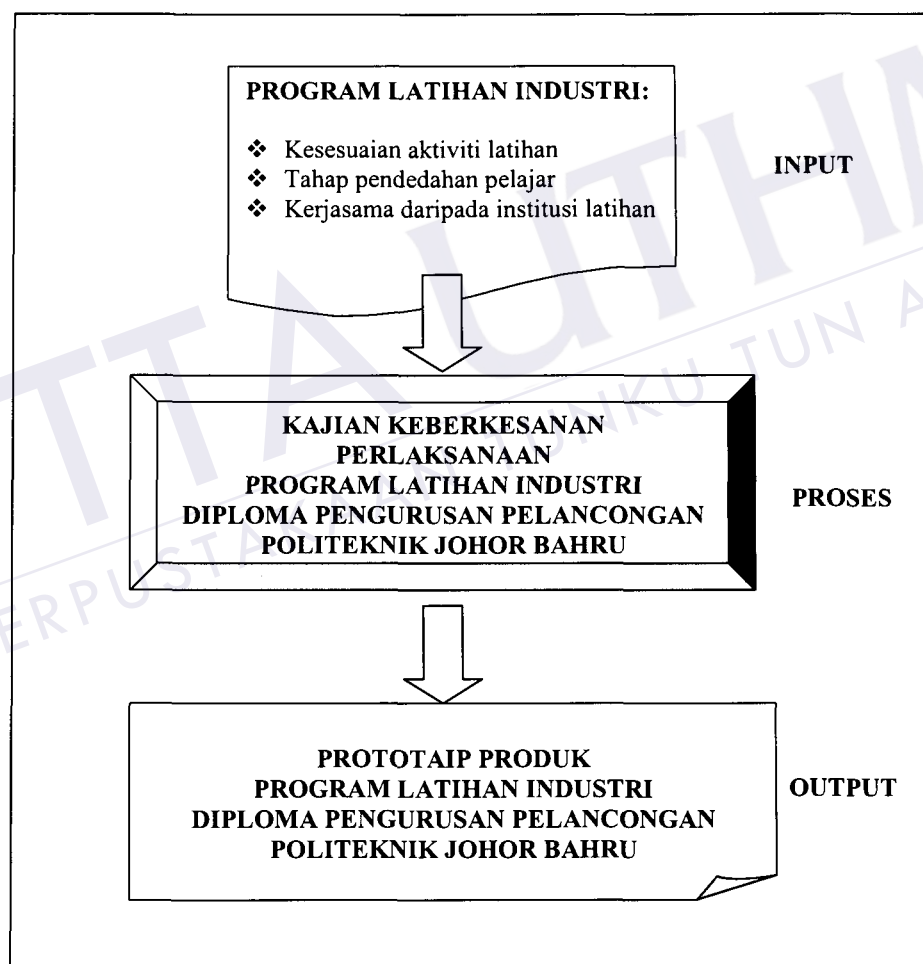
PROGRAM LATIHAN INDUSTRI:

❖ Kesesuaian aktiviti latihan
❖ Tahap pendedahan pelajar
❖ Kerjasama daripada institusi latihan

INPUT

KAJIAN KEBERKESANAN PERLAKSANAAN PROGRAM LATIHAN INDUSTRI DIPLOMA PENGURUSAN PELANCONGAN POLITEKNIK JOHOR BAHRU

PROSES

PROTOTAIP PRODUK PROGRAM LATIHAN INDUSTRI DIPLOMA PENGURUSAN PELANCONGAN POLITEKNIK JOHOR BAHRU

OUTPUT

PTTA UTHM
PERPUSTAKAAN TUNKU TUN A